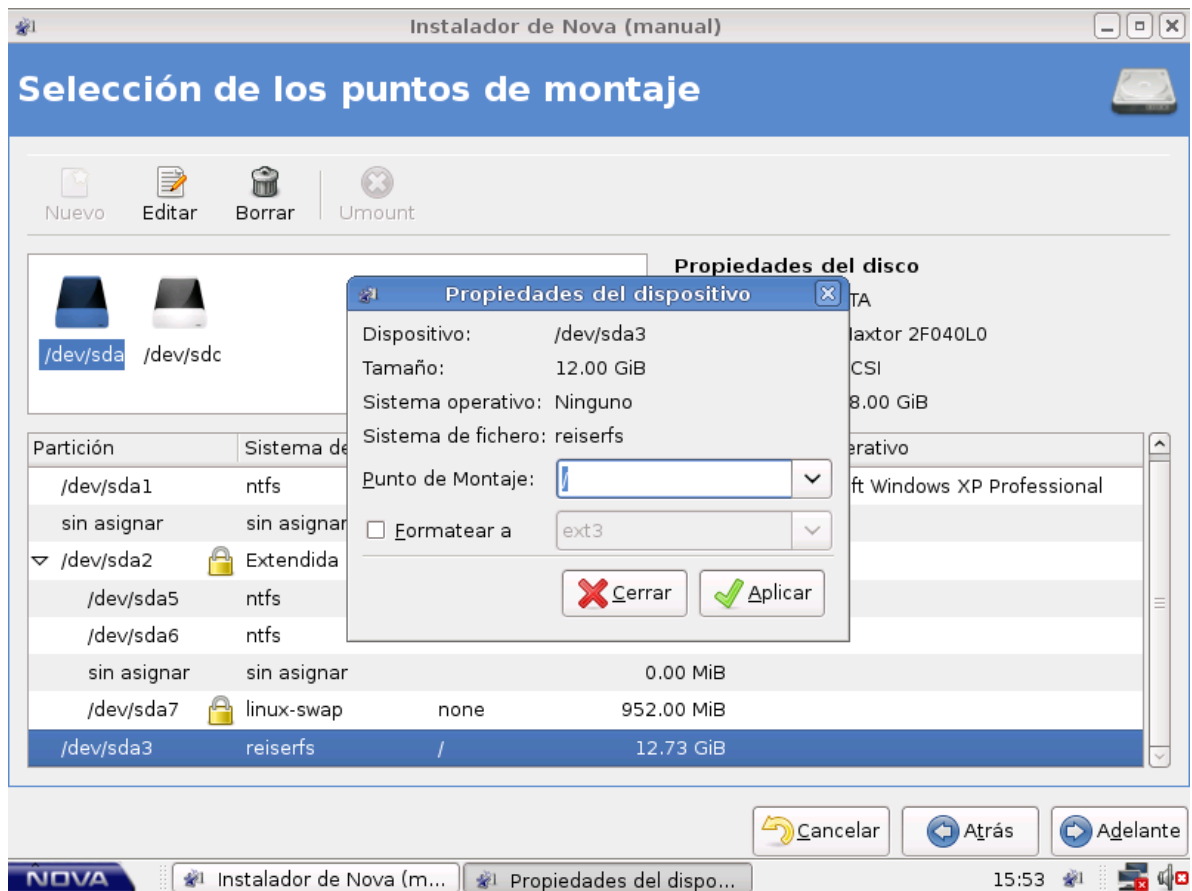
Instalador de Nova (manual)

Selección de los puntos de montaje

Nuevo Editar Borrar Umount

/dev/sda /dev/sdc

Propiedades del disco
TA
laxtor 2F040L0
CSI
8.00 GiB

Propiedades del dispositivo

Dispositivo: /dev/sda3
Tamaño: 12.00 GiB
Sistema operativo: Ninguno
Sistema de fichero: reiserfs
Punto de Montaje: /
Formatear a ext3
Cerrar Aplicar

| Partición | Sistema de | | | erativo |
|---|---|---|---|---|
| /dev/sda1 | ntfs | | | ft Windows XP Professional |
| sin asignar | sin asignar | | | |
| /dev/sda2 | Extendida | | | |
| /dev/sda5 | ntfs | | | |
| /dev/sda6 | ntfs | | | |
| sin asignar | sin asignar | | 0.00 MiB | |
| /dev/sda7 | linux-swap | none | 952.00 MiB | |
| /dev/sda3 | reiserfs | / | 12.73 GiB | |

Cancelar Atrás Adelante

NOVA Instalador de Nova (m... Propiedades del dispo... 15:53